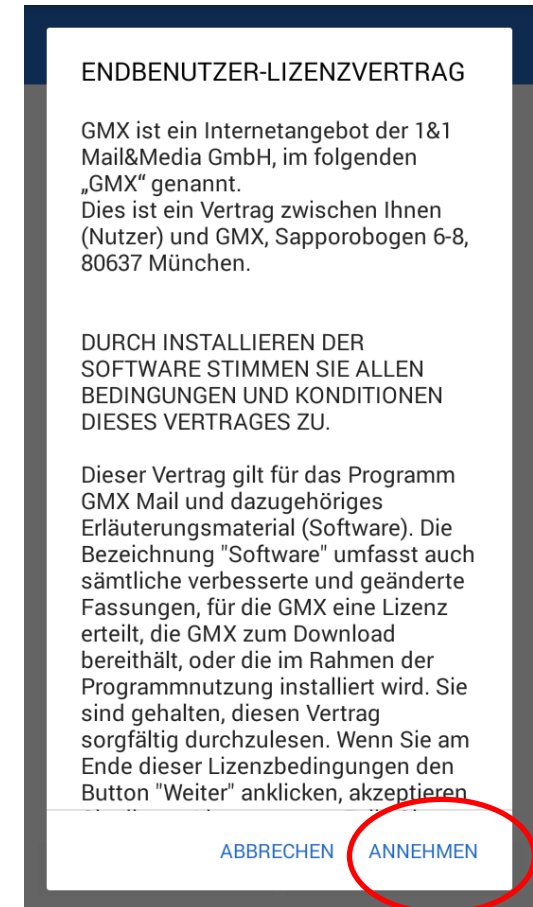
ENDBENUTZER-LIZENZVERTRAG

GMX ist ein Internetangebot der 1&1 Mail&Media GmbH, im folgenden „GMX“ genannt.
Dies ist ein Vertrag zwischen Ihnen (Nutzer) und GMX, Sapporobogen 6-8, 80637 München.

DURCH INSTALLIEREN DER SOFTWARE STIMMEN SIE ALLEN BEDINGUNGEN UND KONDITIONEN DIESES VERTRAGES ZU.

Dieser Vertrag gilt für das Programm GMX Mail und dazugehöriges Erläuterungsmaterial (Software). Die Bezeichnung "Software" umfasst auch sämtliche verbesserte und geänderte Fassungen, für die GMX eine Lizenz erteilt, die GMX zum Download bereithält, oder die im Rahmen der Programmnutzung installiert wird. Sie sind gehalten, diesen Vertrag sorgfältig durchzulesen. Wenn Sie am Ende dieser Lizenzbedingungen den Button "Weiter" anklicken, akzeptieren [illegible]

ABBRECHEN ANNEHMEN